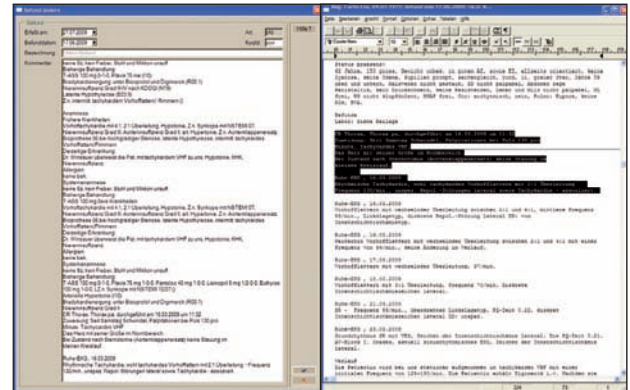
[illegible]

Status praesens:
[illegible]

Befunde
Labor: siehe Beilage

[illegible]

Ruhe-EKG , 16.08.2008
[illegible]

Ruhe-EKG , 17.08.2008
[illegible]

Ruhe-EKG , 18.08.2008
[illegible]

Ruhe-EKG , 19.08.2008
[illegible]

Ruhe-EKG , 20.08.2008
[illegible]

Ruhe-EKG , 21.08.2008
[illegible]

Ruhe-EKG , 22.08.2008
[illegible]

Verlauf
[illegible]